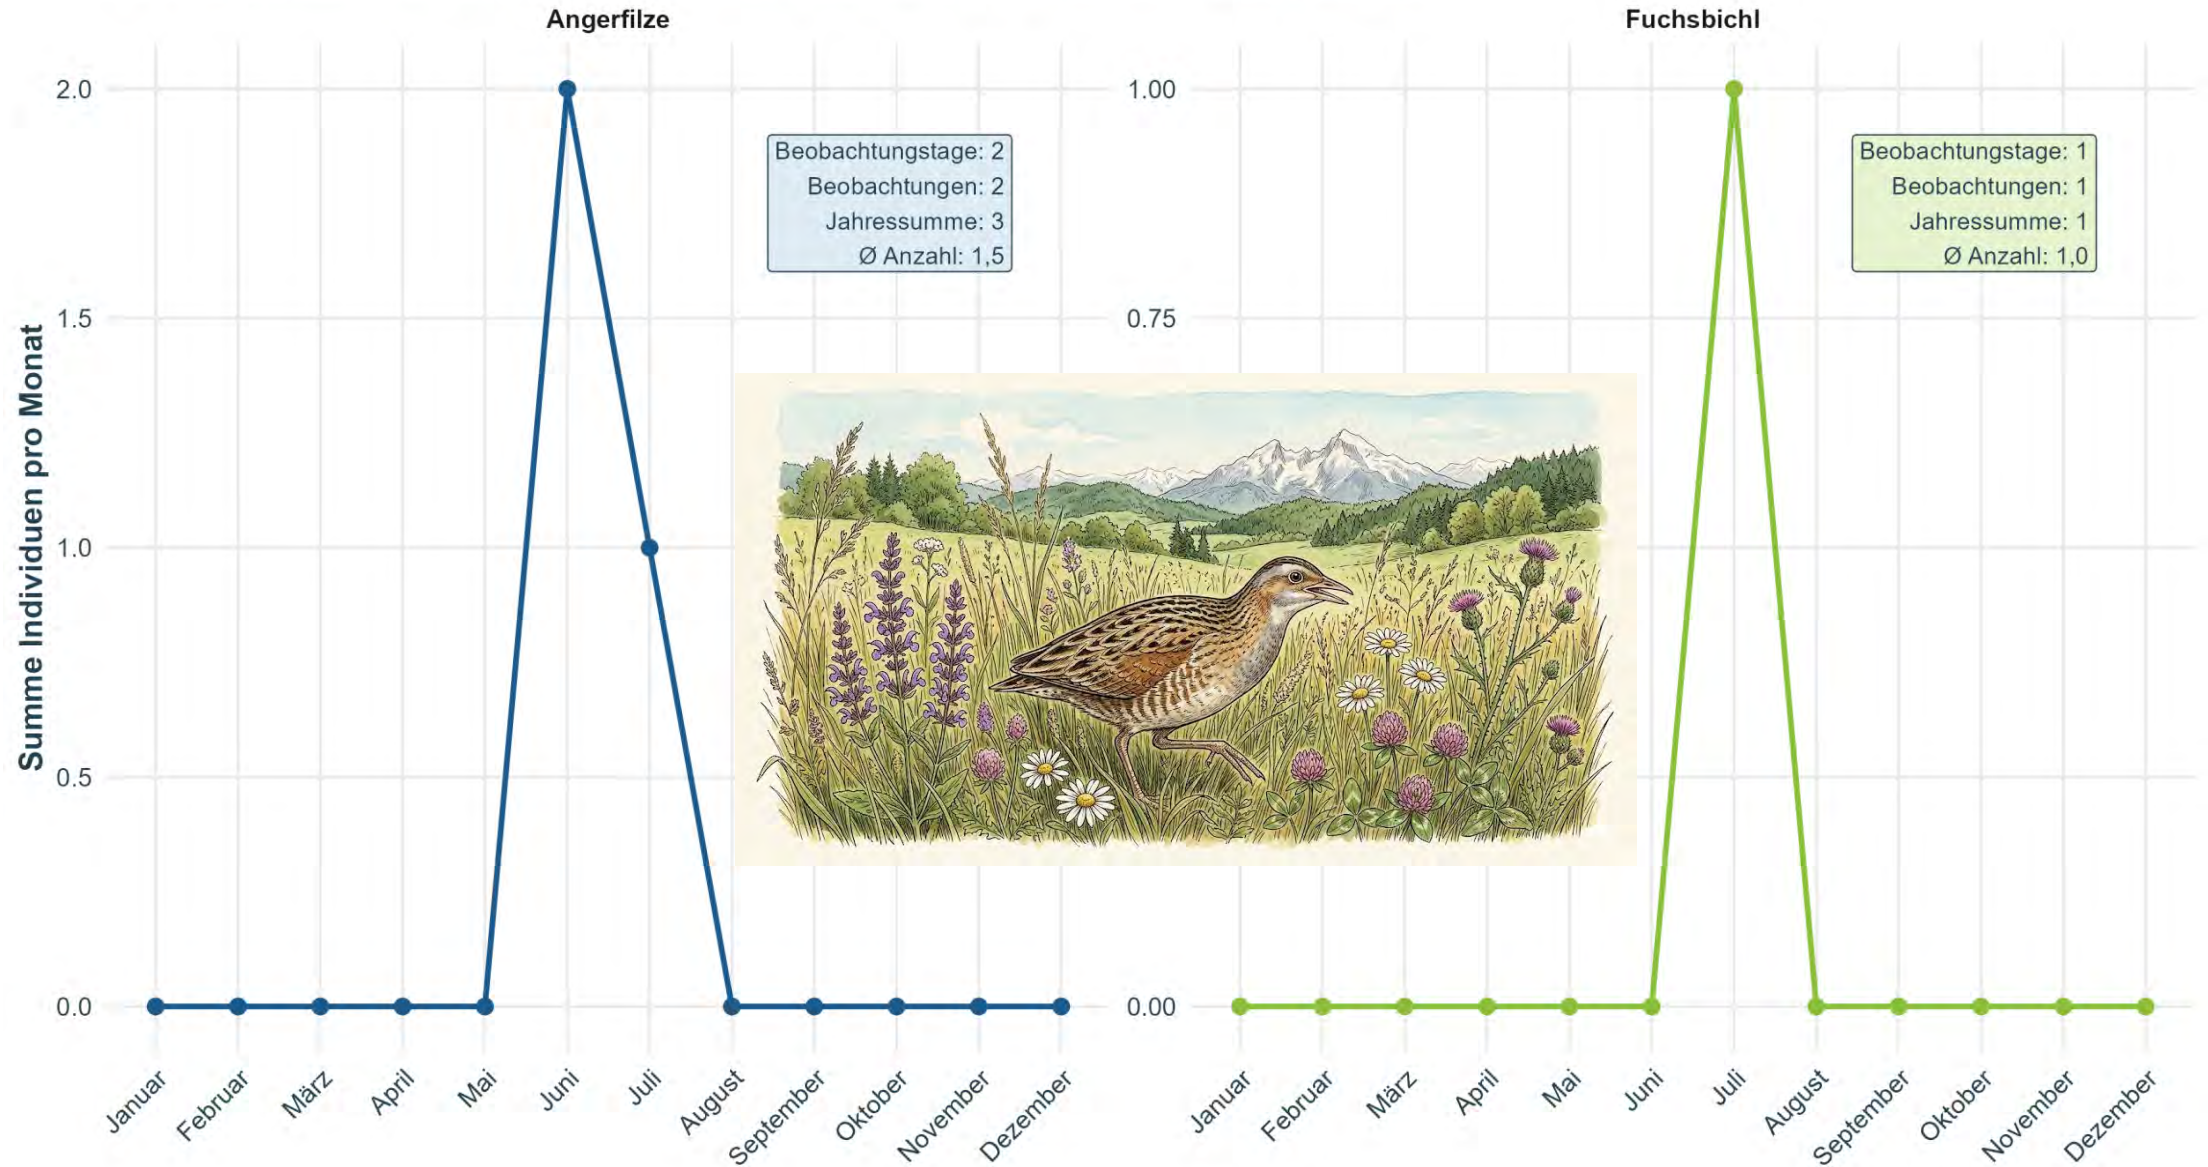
Angerfilze

Summe Individuen pro Monat

2.0
1.5
1.0
0.5
0.0

Beobachtungstage: 2
Beobachtungen: 2
Jahressumme: 3
Ø Anzahl: 1,5

Januar Februar März April Mai Juni Juli August September Oktober November Dezember

Fuchsbichl

1.00
0.75
0.00

Beobachtungstage: 1
Beobachtungen: 1
Jahressumme: 1
Ø Anzahl: 1,0

Januar Februar März April Mai Juni Juli August September Oktober November Dezember